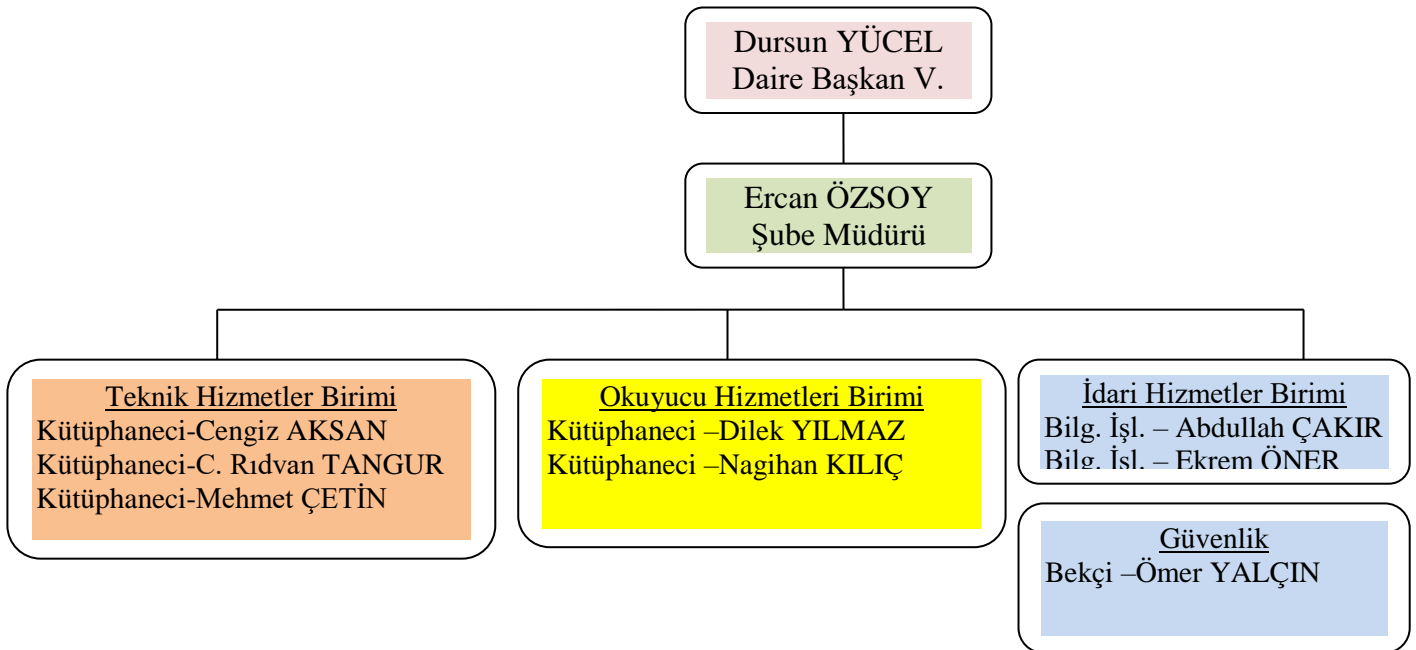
Dursun YÜCEL
Daire Başkan V.

Ercan ÖZSOY
Şube Müdürü

Teknik Hizmetler Birimi
Kütüphaneci-Cengiz AKSAN
Kütüphaneci-C. Rıdvan TANGUR
Kütüphaneci-Mehmet ÇETİN

Okuyucu Hizmetleri Birimi
Kütüphaneci –Dilek YILMAZ
Kütüphaneci –Nagihan KILIÇ

İdari Hizmetler Birimi
Bilg. İşl. – Abdullah ÇAKIR
Bilg. İşl. – Ekrem ÖNER

Güvenlik
Bekçi –Ömer YALÇIN